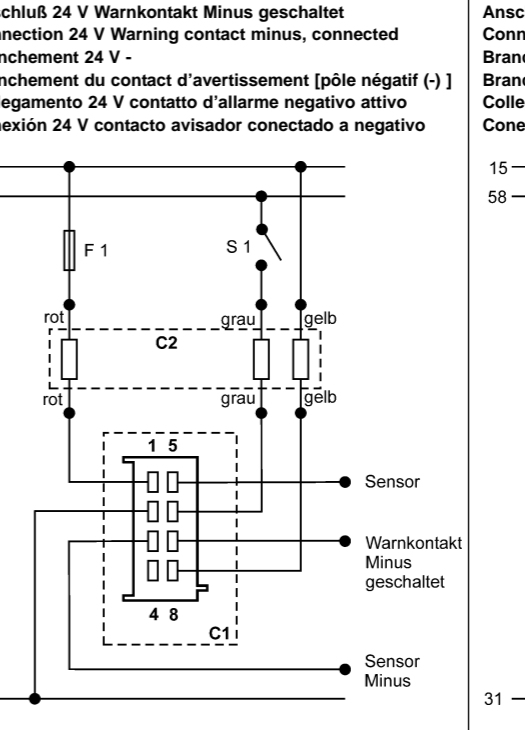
chluß 24 V Warnkontakt Minus geschaltet
nection 24 V Warning contact minus, connected
nchement 24 V -
nchement du contact d'avertissement [pôle négatif (-) ]
egamento 24 V contatto d'allarme negativo attivo
nexión 24 V contacto avisador conectado a negativo

F 1
S 1
rot
grau
gelb
C2
rot
grau
gelb
1 5
Sensor
Warnkontakt Minus geschaltet
4 8
C1
Sensor Minus

Ansc
Conn
Branc
Branc
Colle
Cone

15
58
31